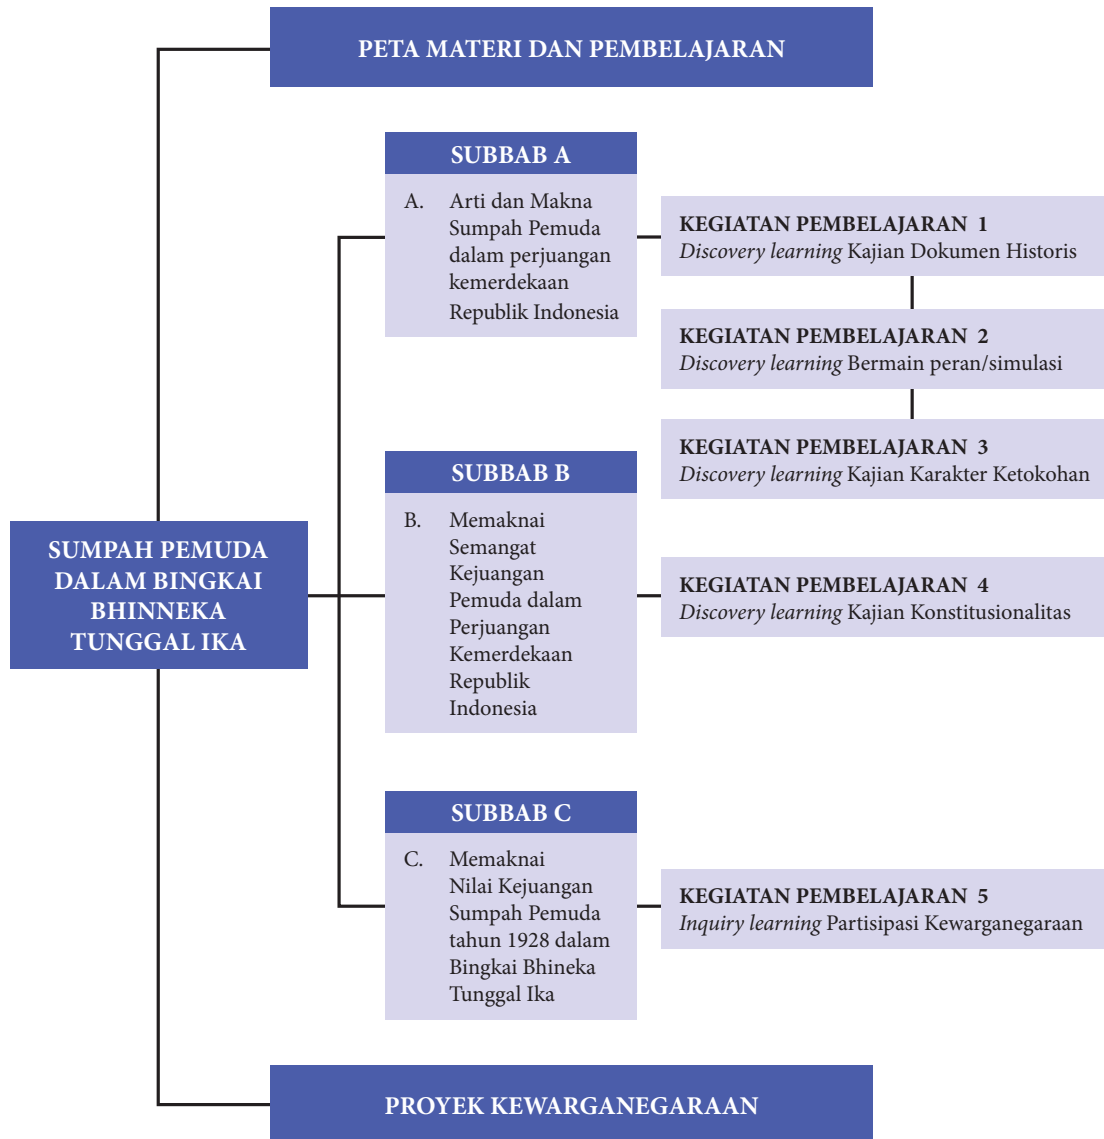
PETA MATERI DAN PEMBELAJARAN

SUMPAH PEMUDA DALAM BINGKAI BHINNEKA TUNGGAL IKA

SUBBAB A

A. Arti dan Makna Sumpah Pemuda dalam perjuangan kemerdekaan Republik Indonesia

SUBBAB B

B. Memaknai Semangat Kejuangan Pemuda dalam Perjuangan Kemerdekaan Republik Indonesia

SUBBAB C

C. Memaknai Nilai Kejuangan Sumpah Pemuda tahun 1928 dalam Bingkai Bhineka Tunggal Ika

KEGIATAN PEMBELAJARAN 1
*Discovery learning* Kajian Dokumen Historis

KEGIATAN PEMBELAJARAN 2
*Discovery learning* Bermain peran/simulasi

KEGIATAN PEMBELAJARAN 3
*Discovery learning* Kajian Karakter Ketokohan

KEGIATAN PEMBELAJARAN 4
*Discovery learning* Kajian Konstitusionalitas

KEGIATAN PEMBELAJARAN 5
*Inquiry learning* Partisipasi Kewarganegaraan

PROYEK KEWARGANEGARAAN